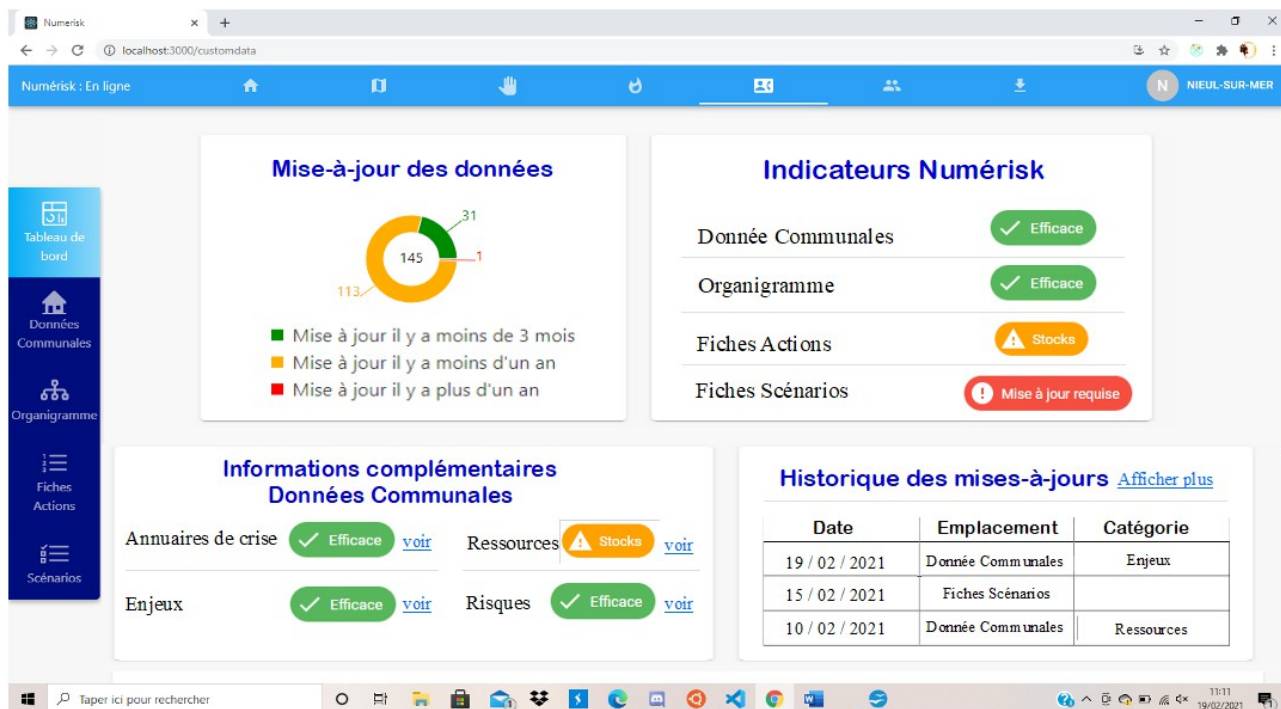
Numerisk
localhost:3000/customdata

Numérisk : En ligne
N NIEUL-SUR-MER

Tableau de bord
Données Communales
Organigramme
Fiches Actions
Scénarios

Mise-à-jour des données

31
145
1
113

Mise à jour il y a moins de 3 mois
Mise à jour il y a moins d'un an
Mise à jour il y a plus d'un an

Indicateurs Numérisk

Donnée Communales Efficace
Organigramme Efficace
Fiches Actions Stocks
Fiches Scénarios Mise à jour requise

Informations complémentaires
Données Communales

Annuaires de crise Efficace voir
Ressources Stocks voir
Enjeux Efficace voir
Risques Efficace voir

Historique des mises-à-jours Afficher plus

| Date | Emplacement | Catégorie |
|---|---|---|
| 19 / 02 / 2021 | Donnée Communales | Enjeux |
| 15 / 02 / 2021 | Fiches Scénarios | |
| 10 / 02 / 2021 | Donnée Communales | Ressources |

Taper ici pour rechercher
11:11
19/02/2021